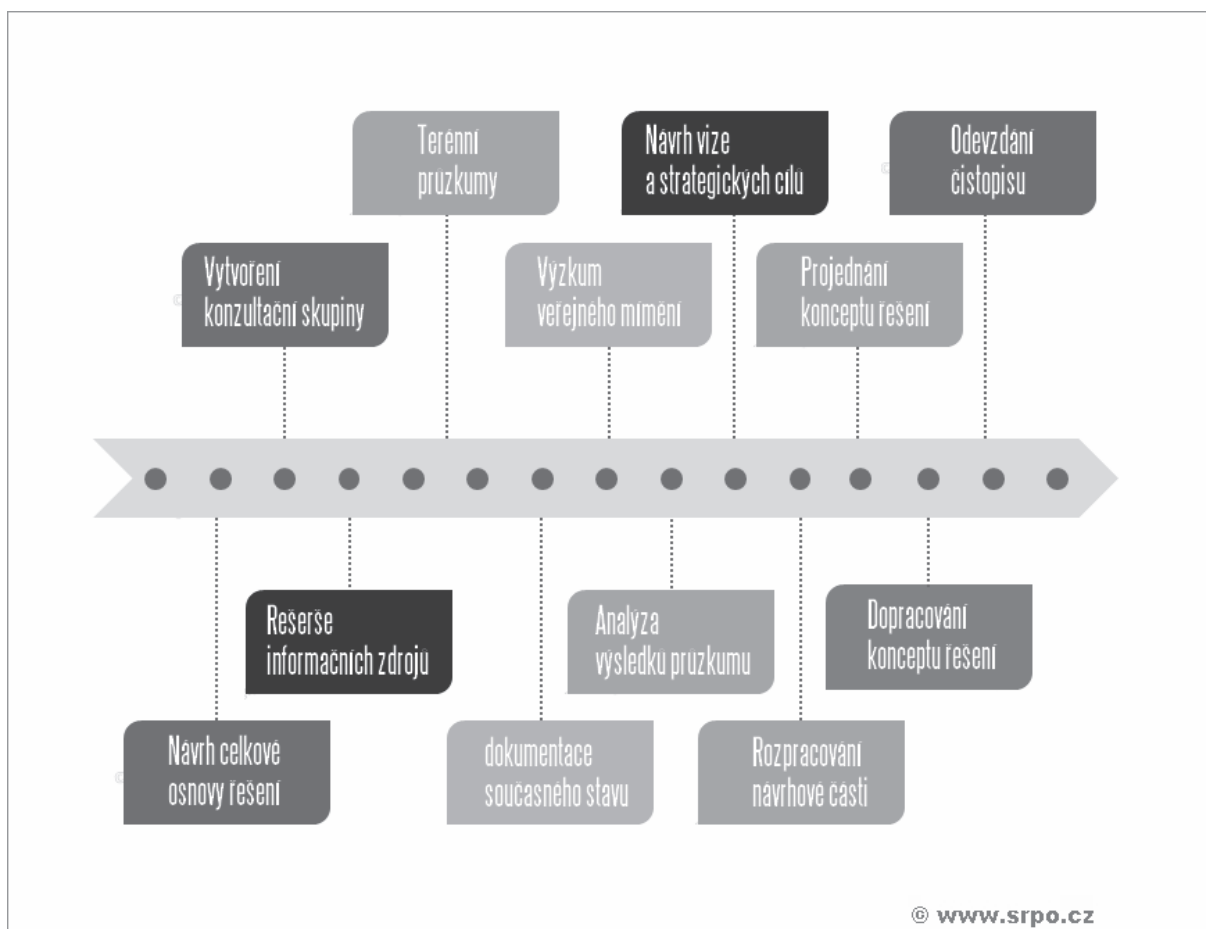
Terénní průzkumy

Návrh vize a strategických cílů

Odevzdání čistopisu

Vytvoření konzultační skupiny

Výzkum veřejného mínění

Projednání konceptu řešení

Rešerše informačních zdrojů

Analýza výsledku průzkumu

Dopracování konceptu řešení

Návrh celkové osnovy řešení

dokumentace současného stavu

Rozpracování návrhové části

© www.srpo.cz